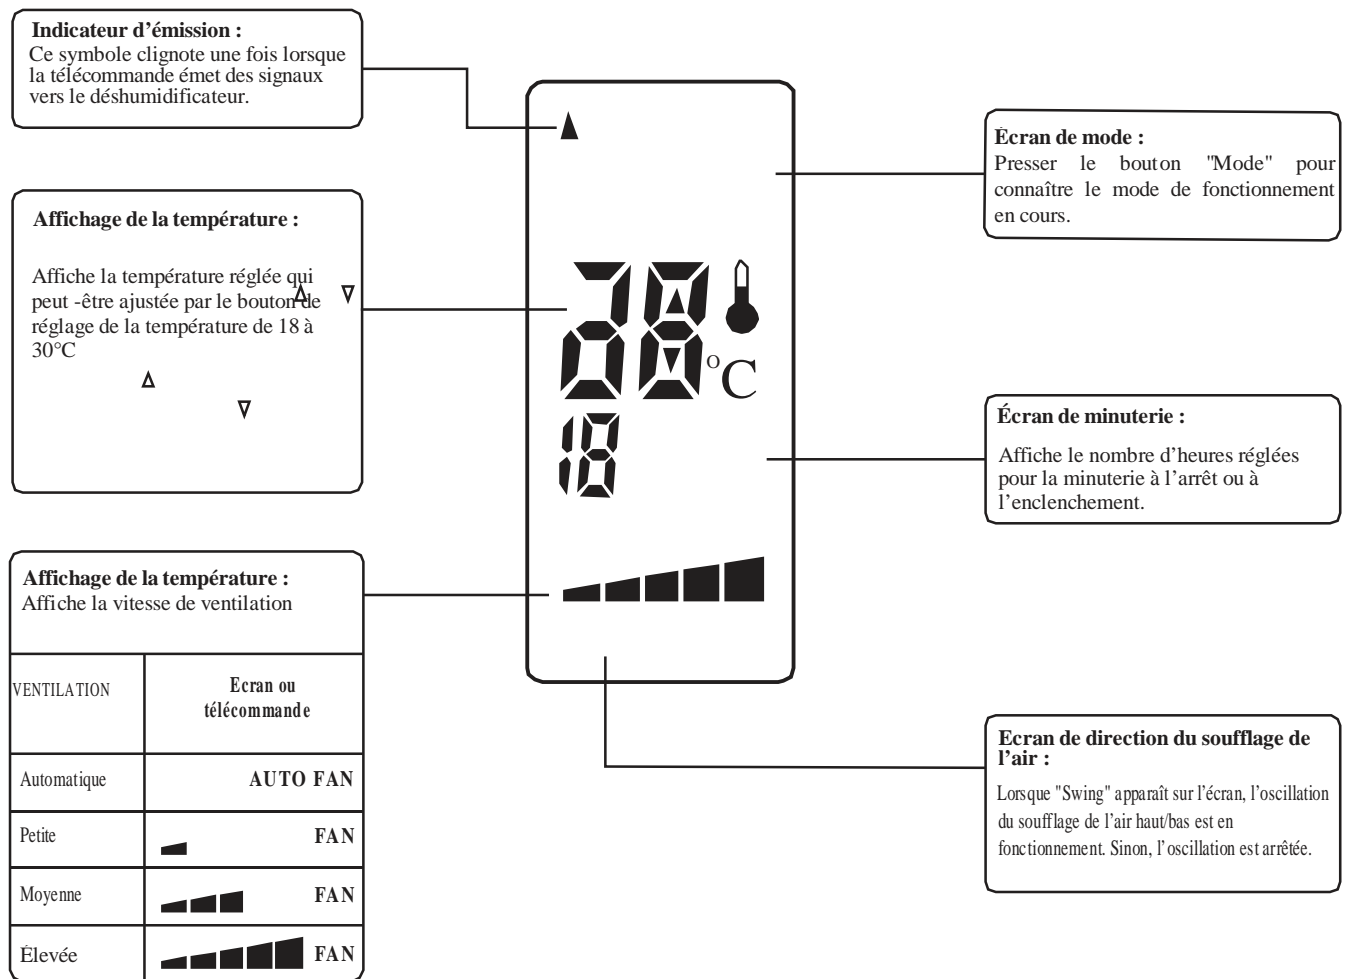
**Indicateur d'émission :**
Ce symbole clignote une fois lorsque la télécommande émet des signaux vers le déshumidificateur.

**Affichage de la température :**

Affiche la température réglée qui peut -être ajustée par le bouton Δ ∇ de réglage de la température de 18 à 30°C

Δ

∇

**Affichage de la température :**
Affiche la vitesse de ventilation

| VENTILATION | Ecran ou télécommande |
|---|---|
| Automatique | AUTO FAN |
| Petite | FAN |
| Moyenne | FAN |
| Élevée | FAN |

18
°C
18

**Écran de mode :**
Presser le bouton "Mode" pour connaître le mode de fonctionnement en cours.

**Écran de minuterie :**

Affiche le nombre d'heures réglées pour la minuterie à l'arrêt ou à l'enclenchement.

**Ecran de direction du soufflage de l'air :**
Lorsque "Swing" apparaît sur l'écran, l'oscillation du soufflage de l'air haut/bas est en fonctionnement. Sinon, l'oscillation est arrêtée.